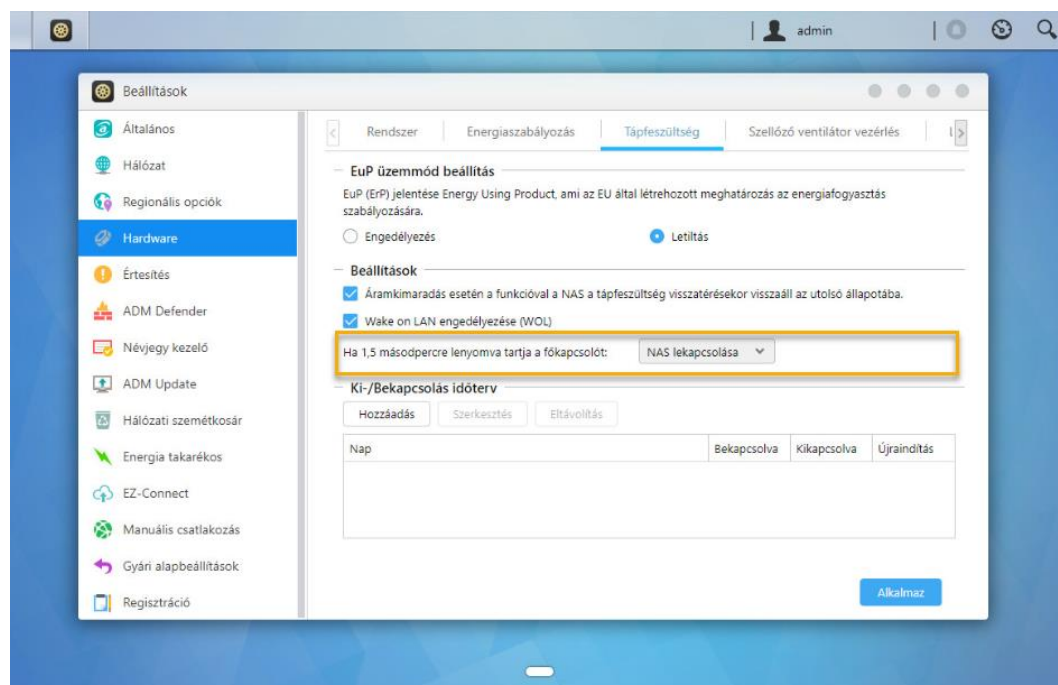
admin

Beállítások

Általános
Hálózat
Regionális opciók
Hardware
Értesítés
ADM Defender
Névjegy kezelő
ADM Update
Hálózati szemétkosár
Energia takarékos
EZ-Connect
Manuális csatlakozás
Gyári alapbeállítások
Regisztráció

Rendszer | Energiaszabályozás | Tápfeszültség | Szellőző ventilátor vezérlés

EuP üzemmód beállítás

EuP (ErP) jelentése Energy Using Product, ami az EU által létrehozott meghatározás az energiafogyasztás szabályozására.

Engedélyezés
Letiltás

Beállítások

Áramkimaradás esetén a funkcióval a NAS a tápfeszültség visszatérésekor visszaáll az utolsó állapotába.

Wake on LAN engedélyezése (WOL)

Ha 1,5 másodpercre lenyomva tartja a főkapcsolót: NAS lekapcsolása

Ki-/Bekapcsolás időterv

Hozzáadás | Szerkesztés | Eltávolítás

| Nap | Bekapcsolva | Kikapcsolva | Újraindítás |
|---|---|---|---|

Alkalmaz